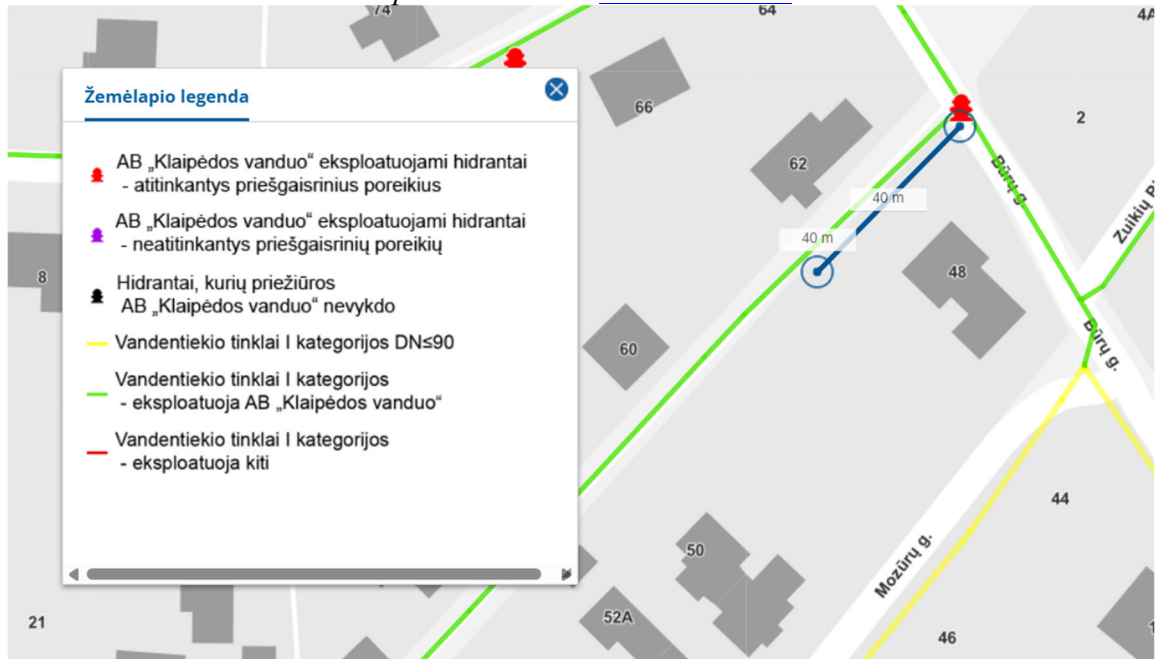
74
64
4A
Žemėlapio legenda
AB „Klaipėdos vanduo“ eksploatuojami hidrantai - atitinkantys priešgaisrinius poreikius
AB „Klaipėdos vanduo“ eksploatuojami hidrantai - neatitinkantys priešgaisrinių poreikių
Hidrantai, kurių priežiūros AB „Klaipėdos vanduo“ nevykdo
Vandentiekio tinklai I kategorijos DN≤90
Vandentiekio tinklai I kategorijos - eksploatuoja AB „Klaipėdos vanduo“
Vandentiekio tinklai I kategorijos - eksploatuoja kiti
66
2
62
Būrų g.
40 m
40 m
Zuikių
8
48
Būrų g.
60
44
50
Mozūrų g.
52A
21
46